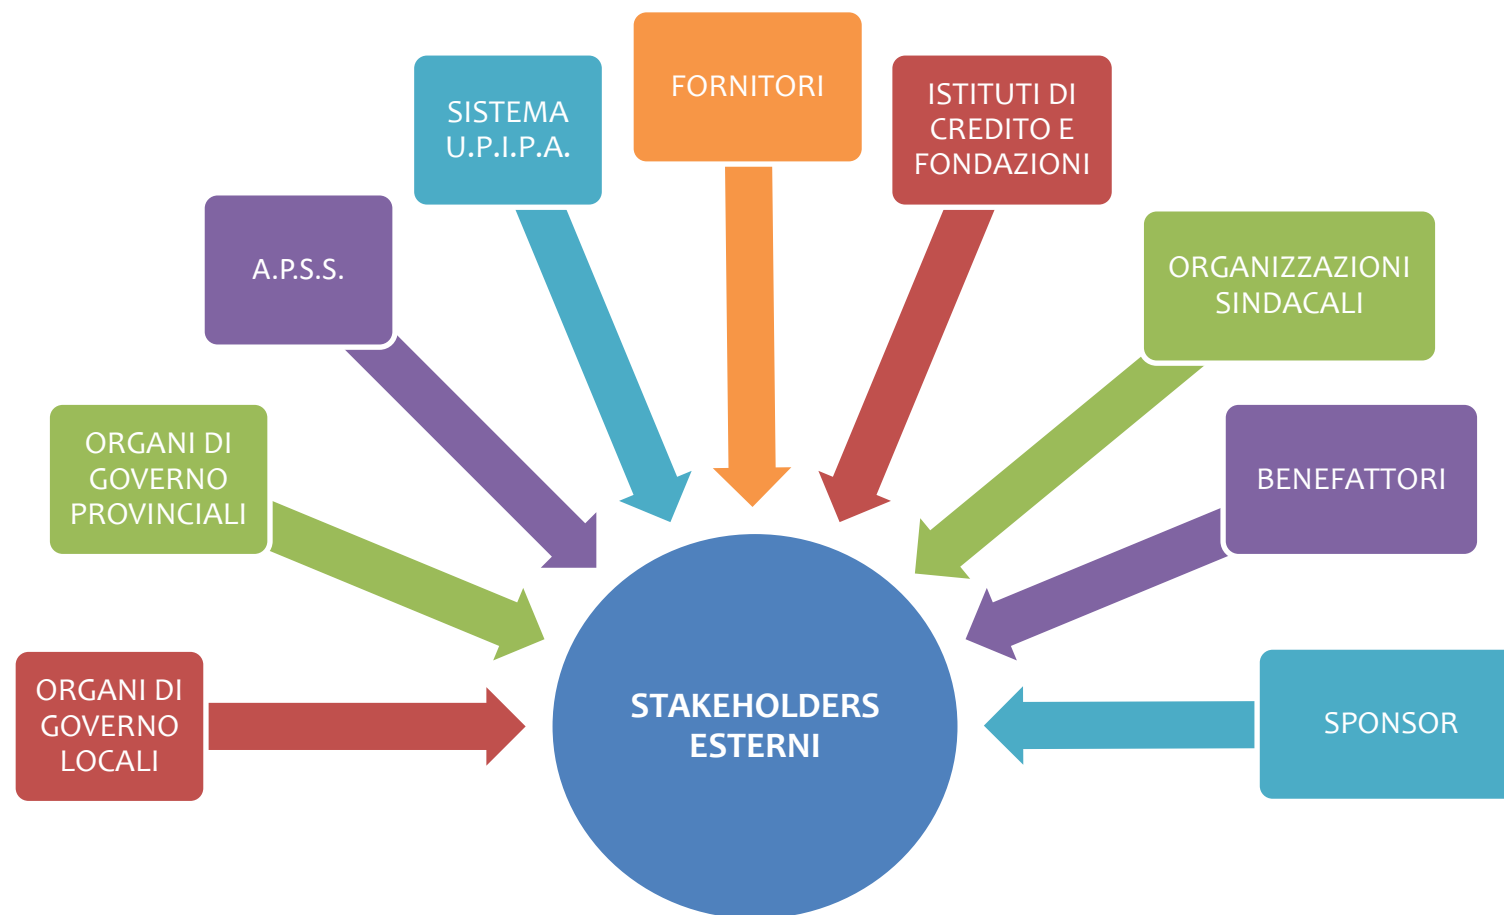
FORNITORI

SISTEMA U.P.I.P.A.

ISTITUTI DI CREDITO E FONDAZIONI

A.P.S.S.

ORGANIZZAZIONI SINDACALI

ORGANI DI GOVERNO PROVINCIALI

BENEFATTORI

ORGANI DI GOVERNO LOCALI

STAKEHOLDERS ESTERNI

SPONSOR